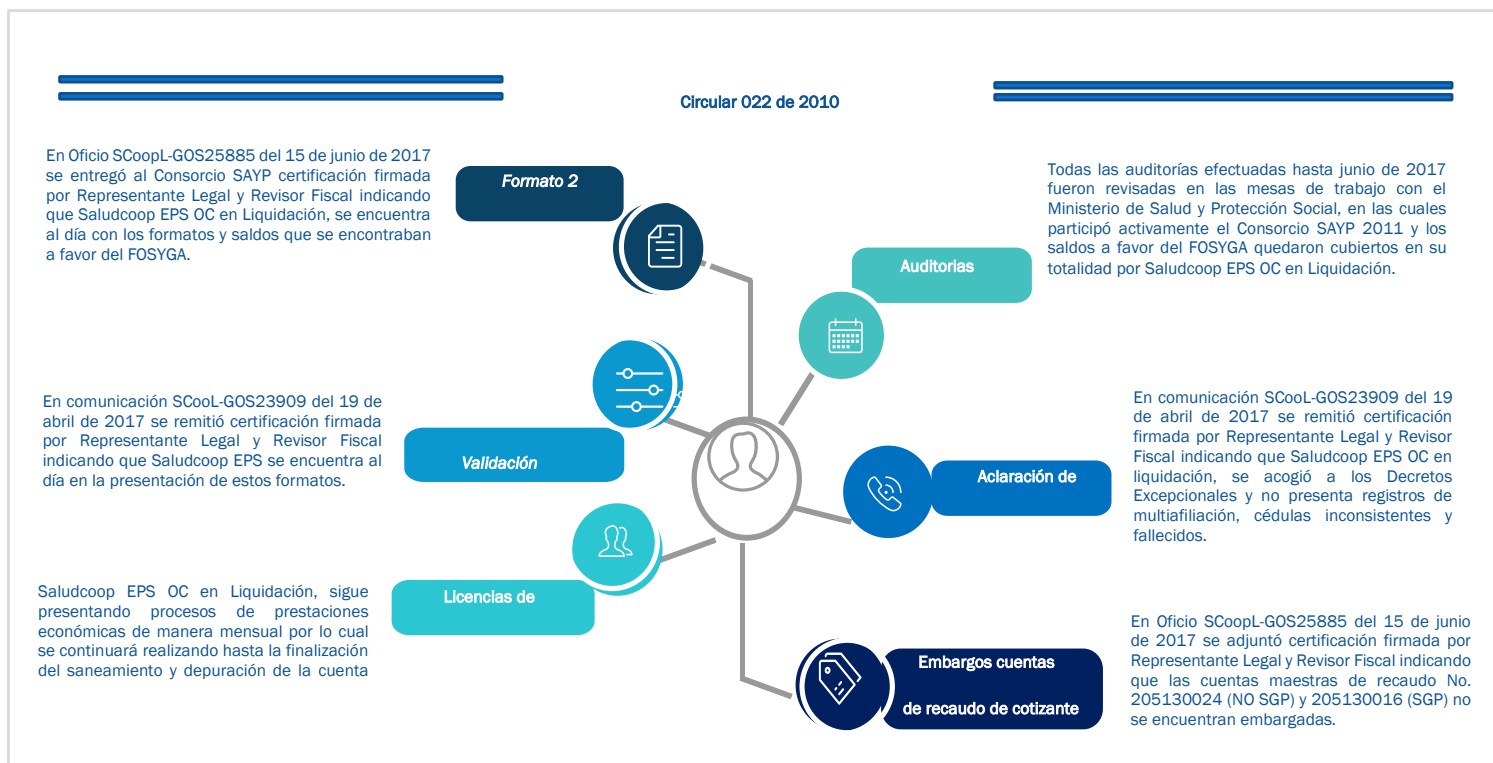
Circular 022 de 2010

En Oficio SCoopL-GOS25885 del 15 de junio de 2017 se entregó al Consorcio SAYP certificación firmada por Representante Legal y Revisor Fiscal indicando que Saludcoop EPS OC en Liquidación, se encuentra al día con los formatos y saldos que se encontraban a favor del FOSYGA.

Formato 2

Todas las auditorías efectuadas hasta junio de 2017 fueron revisadas en las mesas de trabajo con el Ministerio de Salud y Protección Social, en las cuales participó activamente el Consorcio SAYP 2011 y los saldos a favor del FOSYGA quedaron cubiertos en su totalidad por Saludcoop EPS OC en Liquidación.

Auditorias

En comunicación SCooL-GOS23909 del 19 de abril de 2017 se remitió certificación firmada por Representante Legal y Revisor Fiscal indicando que Saludcoop EPS se encuentra al día en la presentación de estos formatos.

Validación

En comunicación SCooL-GOS23909 del 19 de abril de 2017 se remitió certificación firmada por Representante Legal y Revisor Fiscal indicando que Saludcoop EPS OC en liquidación, se acogió a los Decretos Excepcionales y no presenta registros de multiafiliación, cédulas inconsistentes y fallecidos.

Aclaración de

Saludcoop EPS OC en Liquidación, sigue presentando procesos de prestaciones económicas de manera mensual por lo cual se continuará realizando hasta la finalización del saneamiento y depuración de la cuenta

Licencias de

En Oficio SCoopL-GOS25885 del 15 de junio de 2017 se adjuntó certificación firmada por Representante Legal y Revisor Fiscal indicando que las cuentas maestras de recaudo No. 205130024 (NO SGP) y 205130016 (SGP) no se encuentran embargadas.

Embargos cuentas de recaudo de cotizante